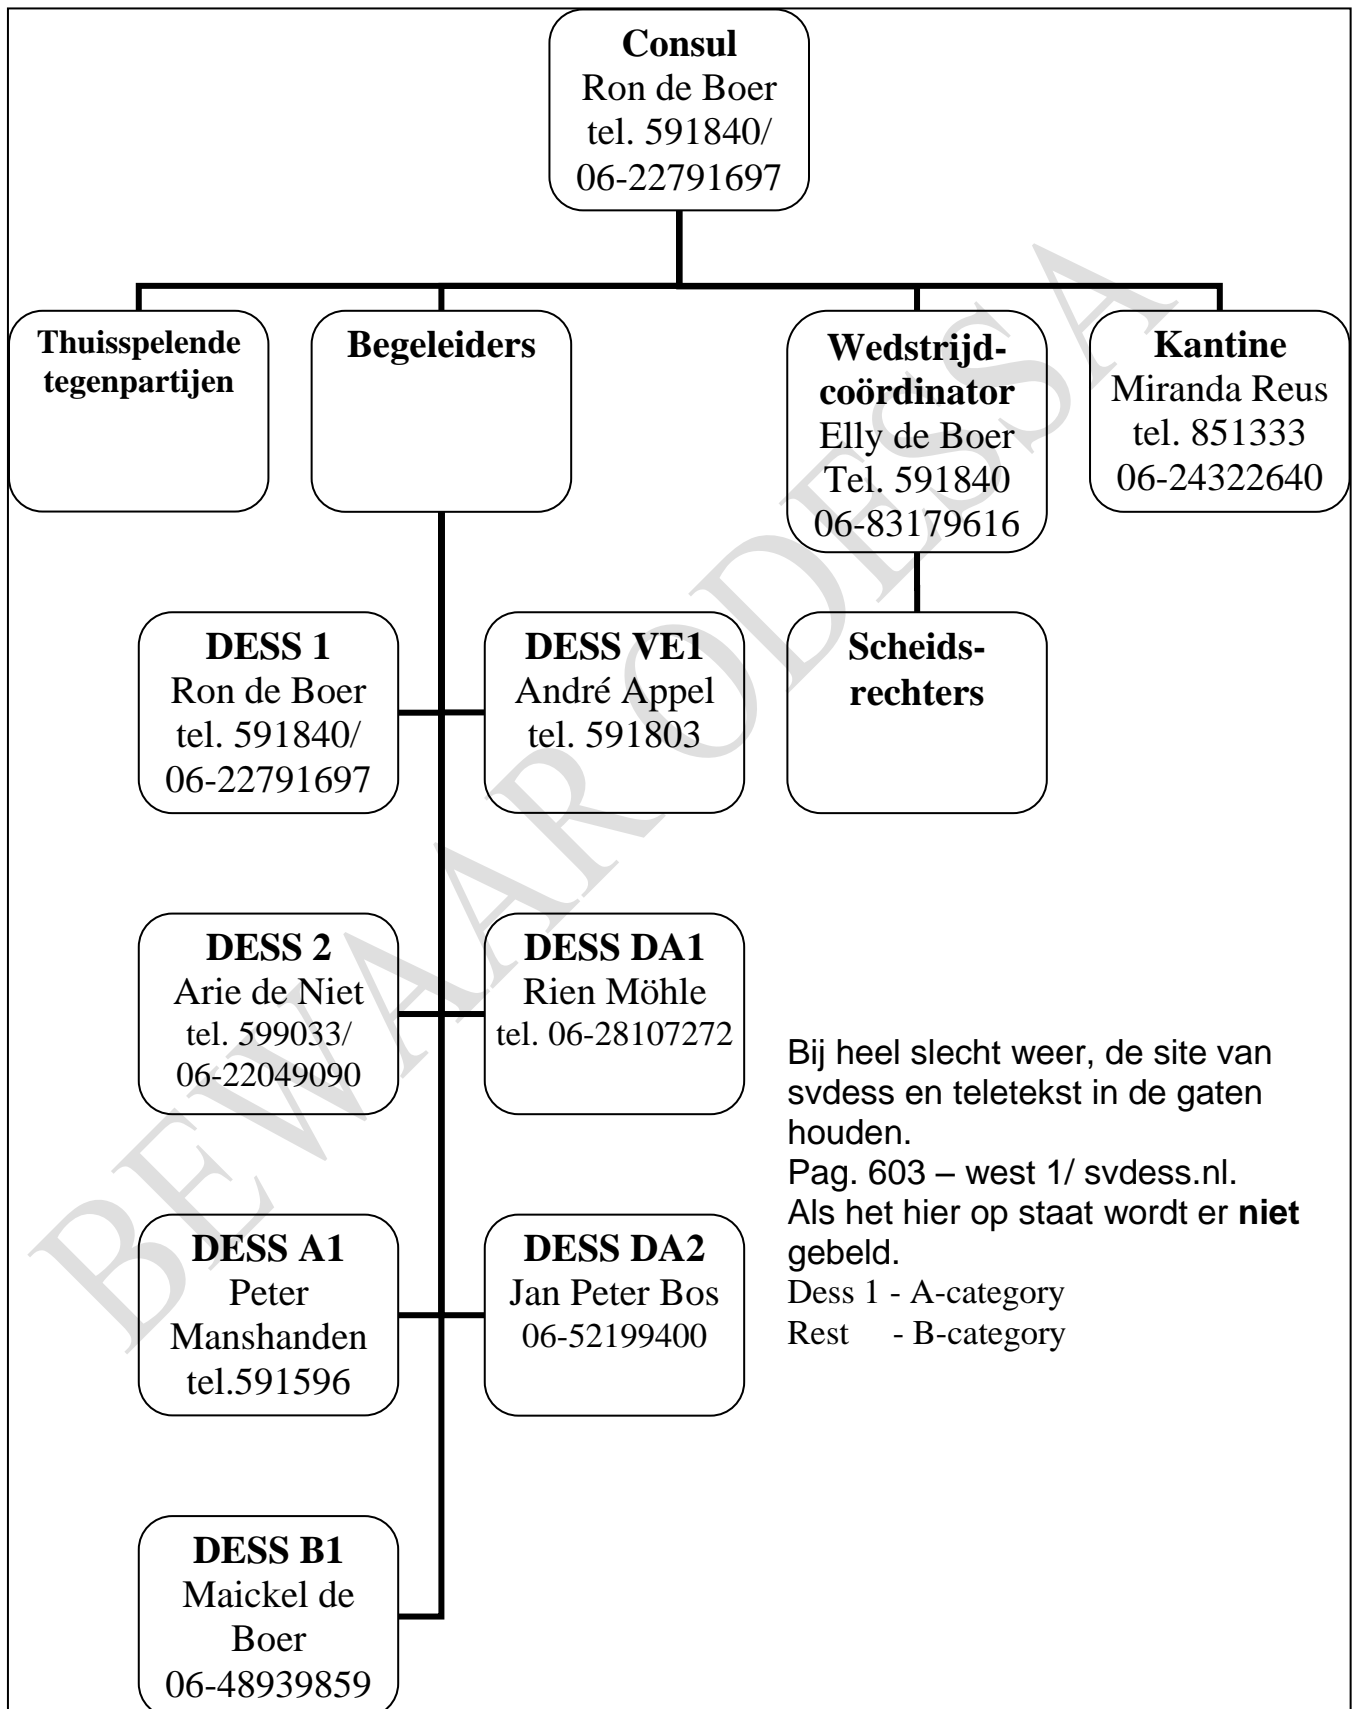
BEWAAR ODESSA

Consul
Ron de Boer
tel. 591840/
06-22791697

Thuisspelende tegenpartijen

Begeleiders

Wedstrijd-coördinator
Elly de Boer
Tel. 591840
06-83179616

Kantine
Miranda Reus
tel. 851333
06-24322640

DESS 1
Ron de Boer
tel. 591840/
06-22791697

DESS VE1
André Appel
tel. 591803

Scheids-rechters

DESS 2
Arie de Niet
tel. 599033/
06-22049090

DESS DA1
Rien Möhle
tel. 06-28107272

Bij heel slecht weer, de site van svdess en teletekst in de gaten houden.
Pag. 603 – west 1/ svdess.nl.
Als het hier op staat wordt er **niet** gebeld.
Dess 1 - A-category
Rest - B-category

DESS A1
Peter
Manshanden
tel.591596

DESS DA2
Jan Peter Bos
06-52199400

DESS B1
Maickel de Boer
06-48939859